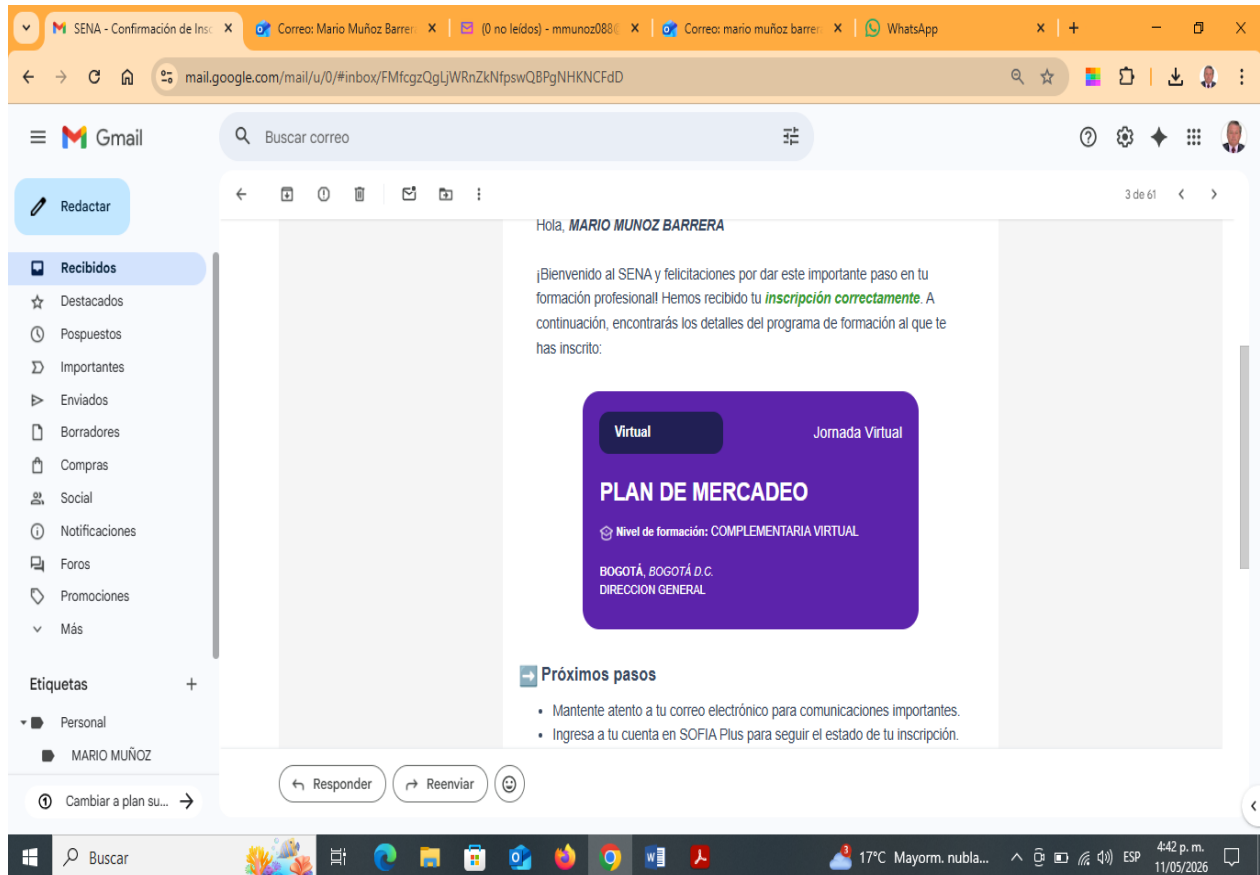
SENA - Confirmación de Insc ✕ | Correo: Mario Muñoz Barrer ✕ | (0 no leídos) - mmunoz088 ✕ | Correo: mario muñoz barrer ✕ | WhatsApp ✕ +

mail.google.com/mail/u/0/#inbox/FMfcgzQgLjWRnZkNfpswQBPgNHKNCFdD

Gmail

Buscar correo

Redactar

Recibidos
Destacados
Pospuestos
Importantes
Enviados
Borradores
Compras
Social
Notificaciones
Foros
Promociones
Más

Etiquetas +
Personal
MARIO MUÑOZ

Cambiar a plan su... →

3 de 61

Hola, MARIO MUNOZ BARRERA

¡Bienvenido al SENA y felicitaciones por dar este importante paso en tu formación profesional! Hemos recibido tu inscripción correctamente. A continuación, encontrarás los detalles del programa de formación al que te has inscrito:

Virtual
Jornada Virtual

PLAN DE MERCADEO

Nivel de formación: COMPLEMENTARIA VIRTUAL

BOGOTÁ, BOGOTÁ D.C.
DIRECCION GENERAL

Próximos pasos

• Mantente atento a tu correo electrónico para comunicaciones importantes.
• Ingresa a tu cuenta en SOFIA Plus para seguir el estado de tu inscripción.

Responder
Reenviar

Buscar

17°C Mayorm. nubla...
ESP
4:42 p. m.
11/05/2026